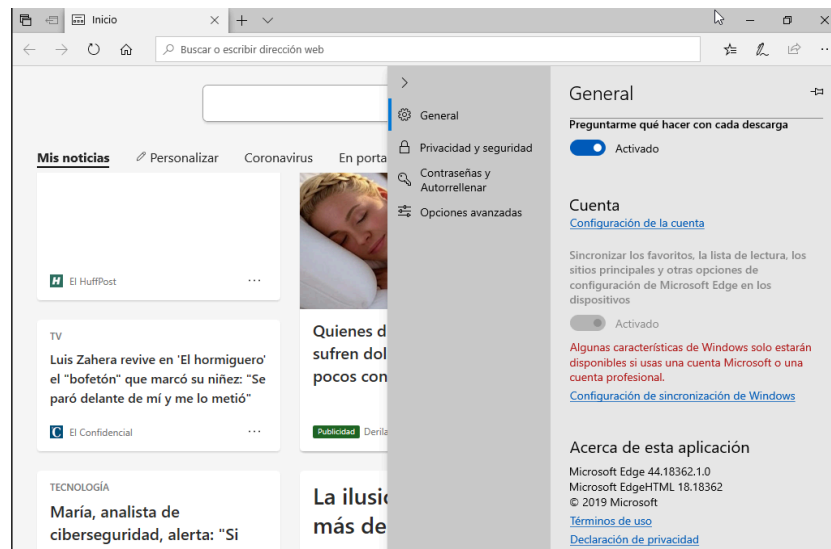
Inicio

Buscar o escribir dirección web

Mis noticias
Personalizar
Coronavirus
En porta

El HuffPost ···

TV
Luis Zahera revive en 'El hormiguero' el "bofetón" que marcó su niñez: "Se paró delante de mí y me lo metió"

El Confidencial ···

TECNOLOGÍA
María, analista de ciberseguridad, alerta: "Si

Quienes d
sufren dol
pocos con

Publicidad Derila

La ilusi
más de

General
Privacidad y seguridad
Contraseñas y Autorrellenar
Opciones avanzadas

General
Preguntarme qué hacer con cada descarga
Activado

Cuenta
Configuración de la cuenta
Sincronizar los favoritos, la lista de lectura, los sitios principales y otras opciones de configuración de Microsoft Edge en los dispositivos
Activado
Algunas características de Windows solo estarán disponibles si usas una cuenta Microsoft o una cuenta profesional.
Configuración de sincronización de Windows

Acerca de esta aplicación
Microsoft Edge 44.18362.1.0
Microsoft EdgeHTML 18.18362
© 2019 Microsoft
Términos de uso
Declaración de privacidad